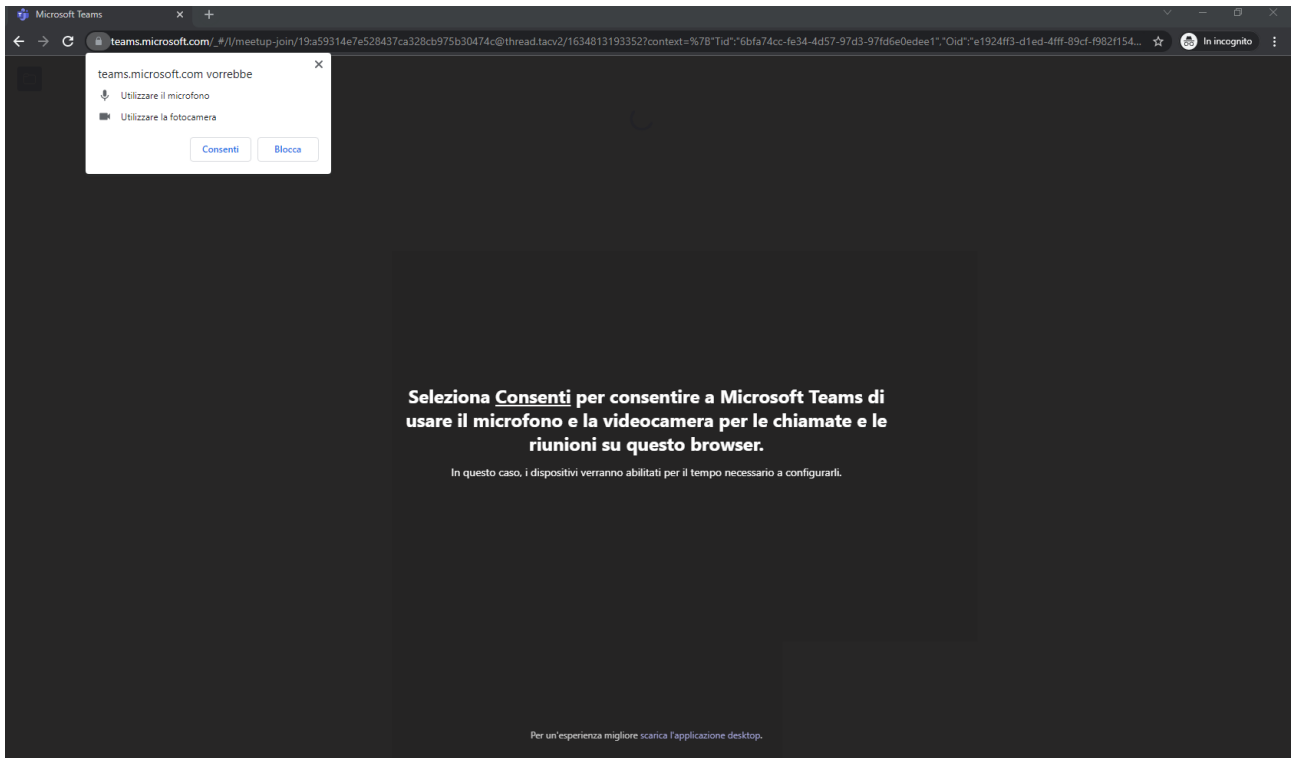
Microsoft Teams

teams.microsoft.com/_#/l/meetup-join/19:a59314e7e528437ca328cb975b30474c@thread.tacv2/1634813193352?context=%7B"Tid":"6bfa74cc-fe34-4d57-97d3-97fd6e0edee1","Oid":"e1924ff3-d1ed-4fff-89cf-f982f154...

In incognito

teams.microsoft.com vorrebbe

Utilizzare il microfono

Utilizzare la fotocamera

Consenti

Blocca

Seleziona Consenti per consentire a Microsoft Teams di usare il microfono e la videocamera per le chiamate e le riunioni su questo browser.

In questo caso, i dispositivi verranno abilitati per il tempo necessario a configurarli.

Per un'esperienza migliore scarica l'applicazione desktop.